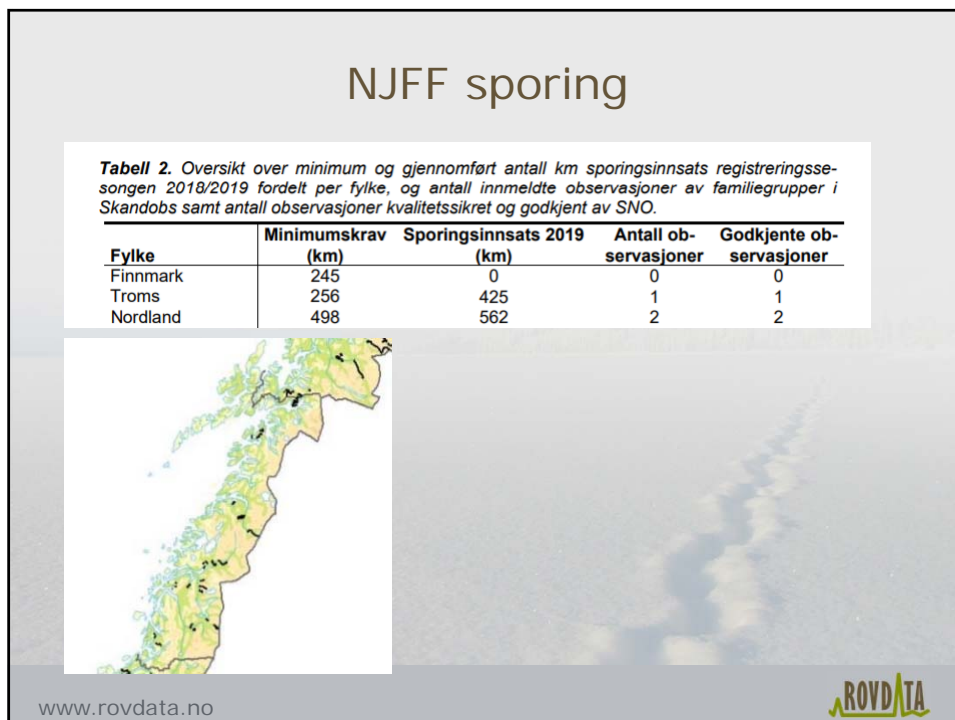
NJFF sporing

**Tabell 2.** Oversikt over minimum og gjennomført antall km sporingsinnsats registreringssesongen 2018/2019 fordelt per fylke, og antall innmeldte observasjoner av familiegrupper i Skandobs samt antall observasjoner kvalitetssikret og godkjent av SNO.

| Fylke | Minimumskrav (km) | Sporingsinnsats 2019 (km) | Antall observasjoner | Godkjente observasjoner |
|---|---|---|---|---|
| Finnmark | 245 | 0 | 0 | 0 |
| Troms | 256 | 425 | 1 | 1 |
| Nordland | 498 | 562 | 2 | 2 |

www.rovdata.no

ROVDATA